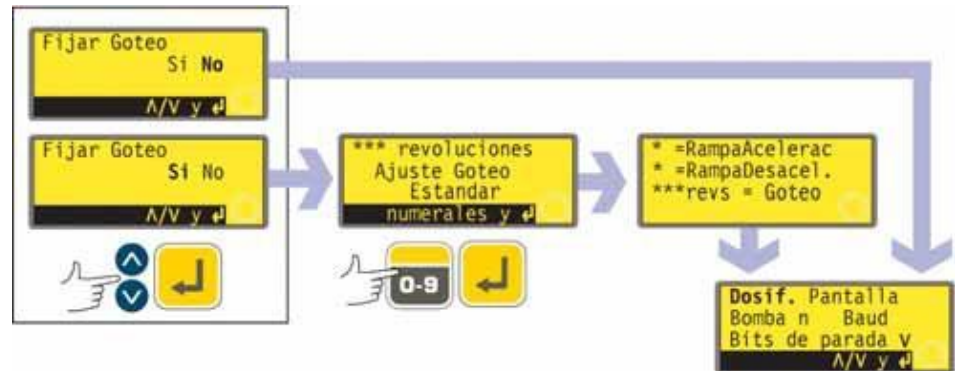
Fijar Goteo
Si No
Λ/V y ↵

Fijar Goteo
Si No
Λ/V y ↵

*** revoluciones
Ajuste Goteo
Estandar
numerales y ↵

* =RampaAcelerac
* =RampaDesacel.
***revs = Goteo

0-9

Dosif. Pantalla
Bomba n Baud
Bits de parada V
Λ/V y ↵